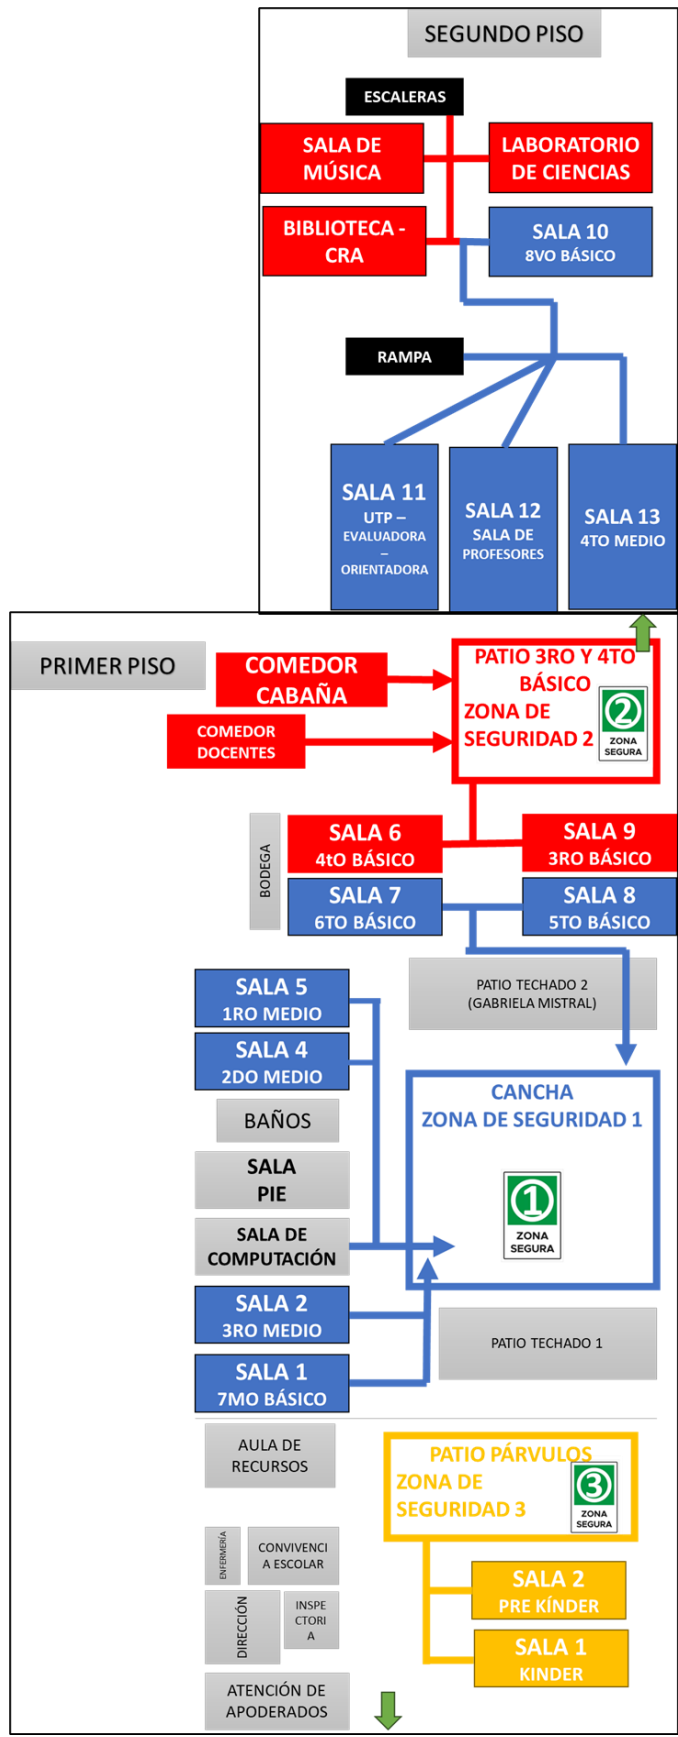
SEGUNDO PISO

ESCALERAS

SALA DE MÚSICA

LABORATORIO DE CIENCIAS

BIBLIOTECA - CRA

SALA 10
8VO BÁSICO

RAMPA

SALA 11
UTP – EVALUADORA – ORIENTADORA

SALA 12
SALA DE PROFESORES

SALA 13
4TO MEDIO

PRIMER PISO

COMEDOR CABAÑA

COMEDOR DOCENTES

PATIO 3RO Y 4TO BÁSICO
ZONA DE SEGURIDAD 2

2
ZONA SEGURA

BODEGA

SALA 6
4tO BÁSICO

SALA 9
3RO BÁSICO

SALA 7
6TO BÁSICO

SALA 8
5TO BÁSICO

PATIO TECHADO 2 (GABRIELA MISTRAL)

SALA 5
1RO MEDIO

SALA 4
2DO MEDIO

BAÑOS

SALA PIE

SALA DE COMPUTACIÓN

CANCHA
ZONA DE SEGURIDAD 1

1
ZONA SEGURA

SALA 2
3RO MEDIO

PATIO TECHADO 1

SALA 1
7MO BÁSICO

AULA DE RECURSOS

PATIO PÁRVULOS
ZONA DE SEGURIDAD 3

3
ZONA SEGURA

ENFERMERÍA

CONVIVENCIA ESCOLAR

SALA 2
PRE KÍNDER

DIRECCIÓN

INSPECTORIA

SALA 1
KINDER

ATENCIÓN DE APODERADOS